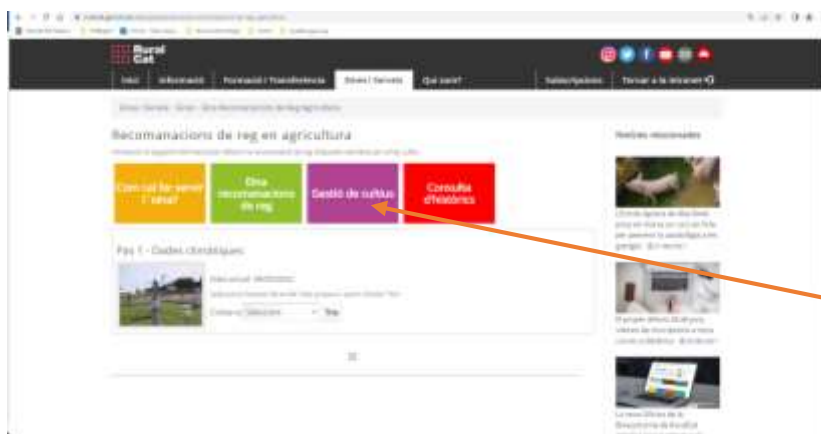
Rural Cat

Inici | Informació | Formació i Transferència | Eines i Serveis | Què cal? | Subscripcions | Tornar a la intranet

Recomanacions de reg en agricultura

Com cal fer servir l'eina?

Eina recomanacions de reg

Gestió de cultius

Consulta d'històric

Pas 1 - Dades climàtiques

Data actual: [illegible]

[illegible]

Comarca: Seleccionar | Tria

Notícies relacionades

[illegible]

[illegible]

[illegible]